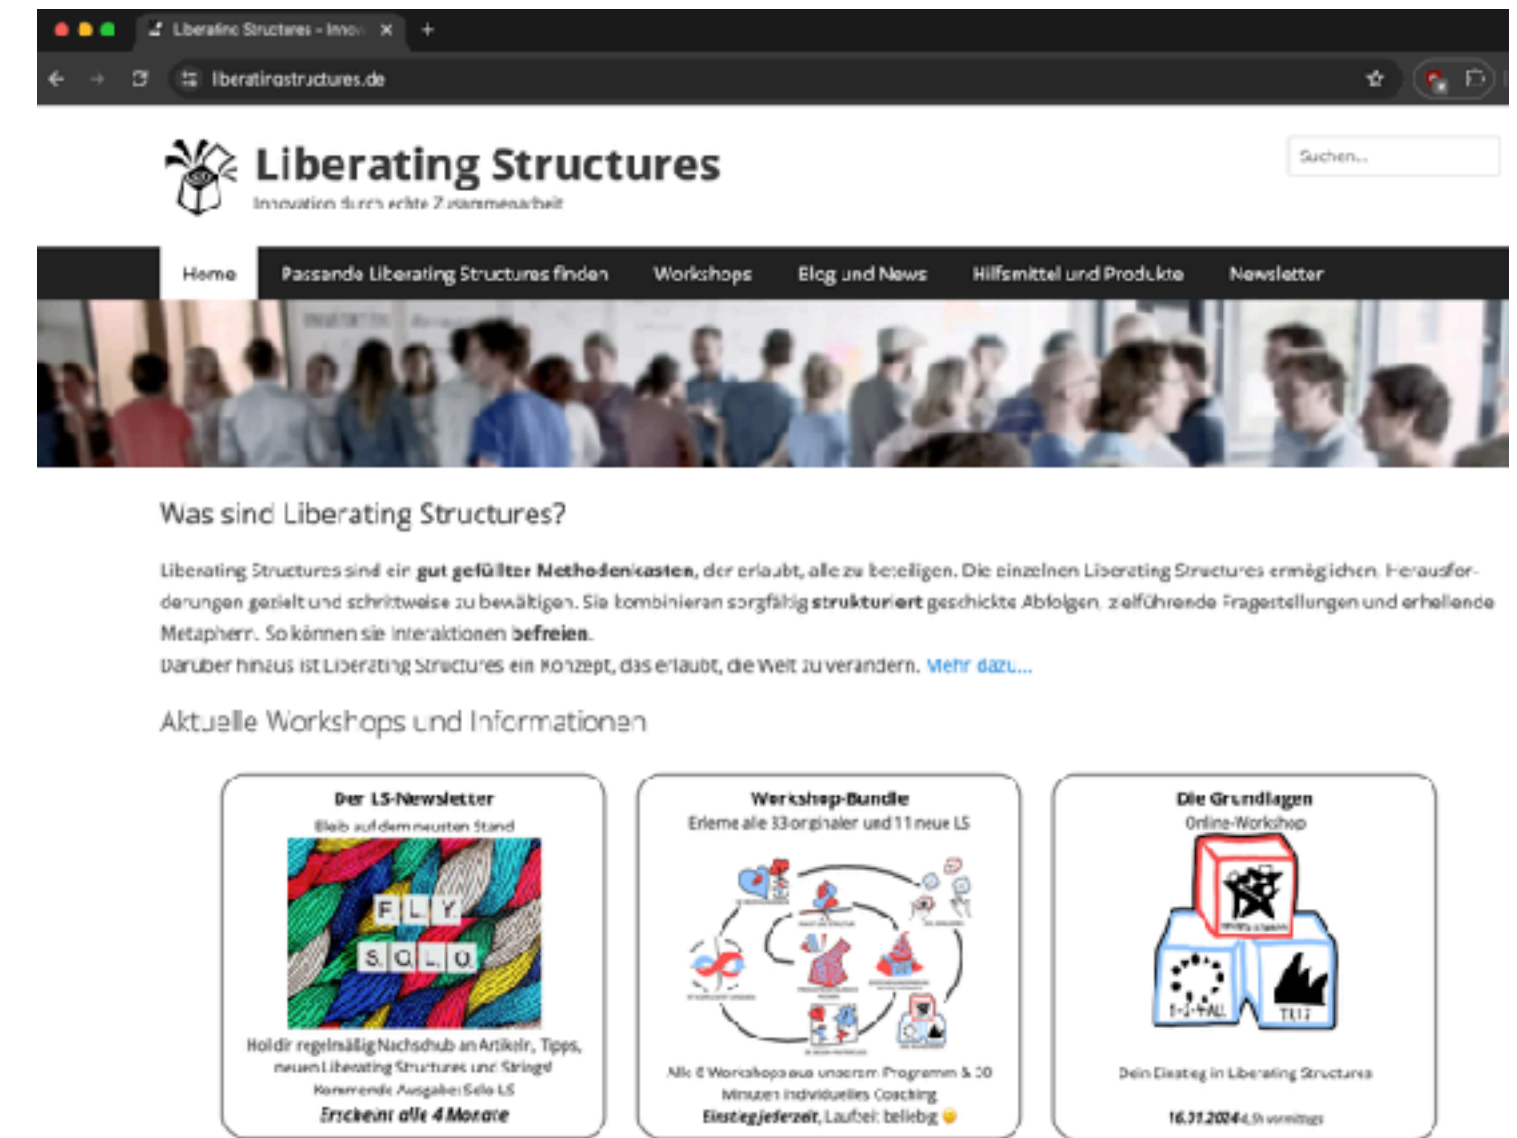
Liberating Structures - Inno ×

liberatingstructures.de

Liberating Structures
Innovation durch echte Zusammenarbeit

Suchen...

Home | Passende Liberating Structures finden | Workshops | Blog und News | Hilfsmittel und Produkte | Newsletter

Was sind Liberating Structures?

Liberating Structures sind ein **gut gefüllter Methodenkasten**, der erlaubt, alle zu beteiligen. Die einzelnen Liberating Structures ermöglichen, Herausforderungen gezielt und schrittweise zu bewältigen. Sie kombinieren sorgfältig **strukturiert** geschickte Abfolgen, zielführende Fragestellungen und erhellende Metaphern. So können sie Interaktionen **befreien**.
Darüber hinaus ist Liberating Structures ein Konzept, das erlaubt, die Welt zu verändern. Mehr dazu...

Aktuelle Workshops und Informationen

**Der LS-Newsletter**
Bleib auf dem neusten Stand
FLY
SOLO
Hol dir regelmäßig Nachschub an Artikeln, Tipps, neuen Liberating Structures und Strings!
Kommende Ausgabe: Solo LS
*Erscheint alle 4 Monate*

**Workshop-Bundle**
Erlerne alle 33 originalen und 11 neue LS
Alle 6 Workshops aus unserem Programm & 30 Minuten individuelles Coaching
**Einstiegsfrei**, Laufzeit: beliebig

**Die Grundlagen**
Online-Workshop
1-2-4-ALL
TRIZ
Dein Einstieg in Liberating Structures
**16.11.2024** 4,5h vormittags